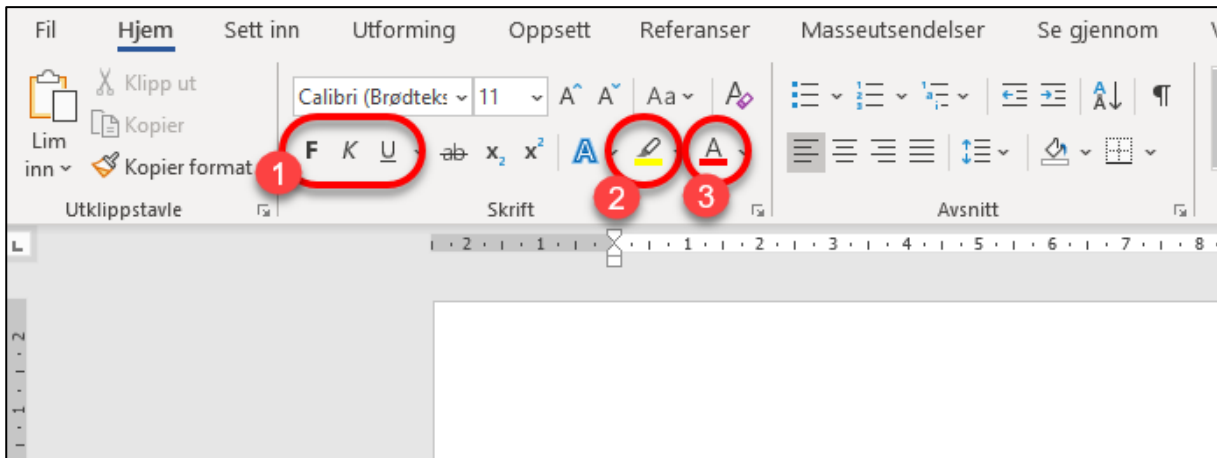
Fil Hjem Sett inn Utforming Oppsett Referanser Masseutsendelser Se gjennom

Lim inn
Klipp ut
Kopier
Kopier format
Utklippstavle

Calibri (Brødteks 11
Aa
F K U ab $x_2$ $x^2$
1 2 3
Skrift

Avsnitt

· 2 · 1 · 1 · 1 · · 1 · 2 · 3 · 4 · 5 · 6 · 7 · 8
2 · 1 ·